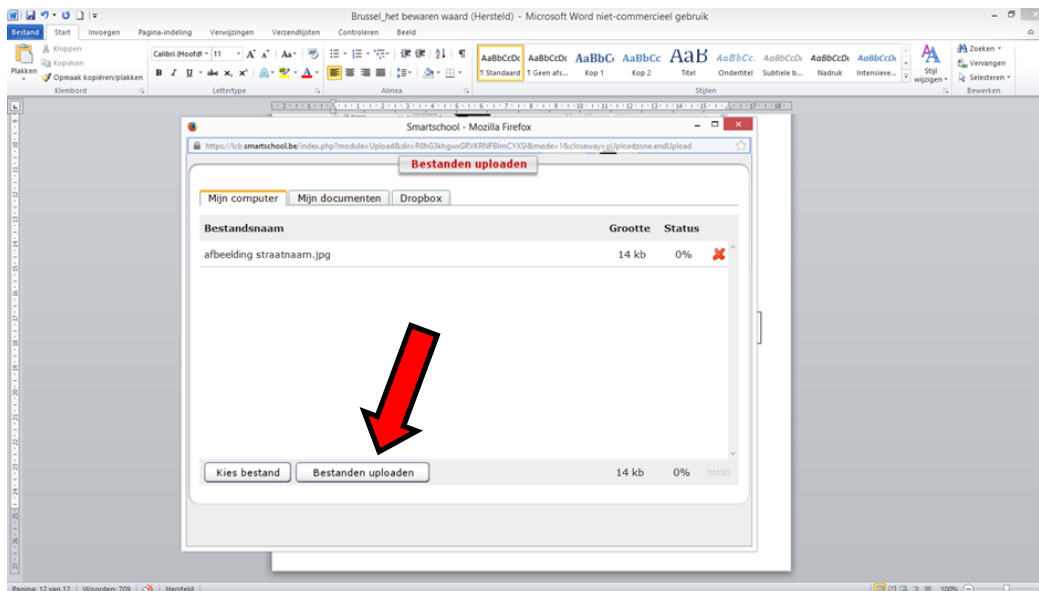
Brussel_het bewaren waard (Hersteld) - Microsoft Word niet-commercieel gebruik

Bestand Start Invoegen Pagina-indeling Verwijzingen Verzendlijsten Controleren Beeld

Plakken Knippen Kopiëren Opmaak kopiëren/plakken Klembord

Calibri (Hoofdt 11 Lettertype

Alinea

AaBbCcDc ¶ Standaard AaBbCcDc ¶ Geen afs... AaBbCc Kop 1 AaBbCc Kop 2 AaB Titel AaBbCc. Ondertitel AaBbCcDc Subtiele b... AaBbCcDc Nadruk AaBbCcDc Intensieve... Stijl wijzigen Stijlen

Zoeken Vervangen Selecteren Bewerken

Smartschool - Mozilla Firefox

https://lcb.smartschool.be/index.php?module=Upload&id=R8hG3khgwxGRVKRNFBlmCYXSI&mode=1&closeway=gUploadzone.endUpload

Bestanden uploaden

Mijn computer Mijn documenten Dropbox

| Bestandsnaam | Grootte | Status |
|---|---|---|
| afbeelding straatnaam.jpg | 14 kb | 0% |

Kies bestand Bestanden uploaden 14 kb 0% html5

Pagina: 12 van 12 Woorden: 709 Hersteld 100%